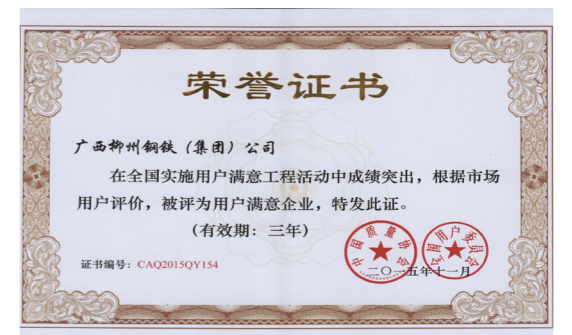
荣誉证书

广西柳州钢铁（集团）公司

在全国实施用户满意工程活动中成绩突出，根据市场用户评价，被评为用户满意企业，特发此证。

（有效期：三年）

证书编号：CAQ2015QY154

中国质量协会

全国用户委员会

二〇一五年十一月